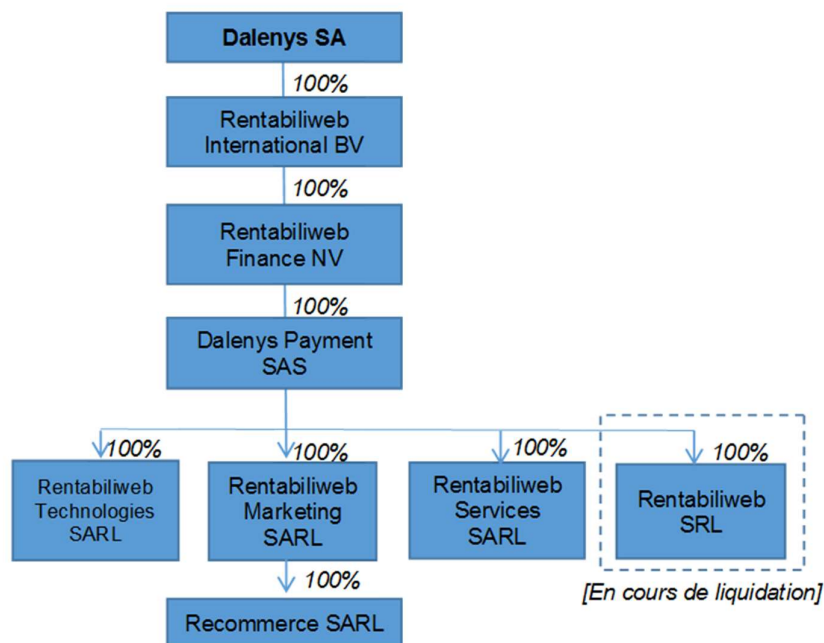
Dalenys SA

100%

Rentabiliweb International BV

100%

Rentabiliweb Finance NV

100%

Dalenys Payment SAS

100%

Rentabiliweb Technologies SARL

100%

Rentabiliweb Marketing SARL

100%

Rentabiliweb Services SARL

100%

Rentabiliweb SRL

[En cours de liquidation]

100%

Recommerce SARL